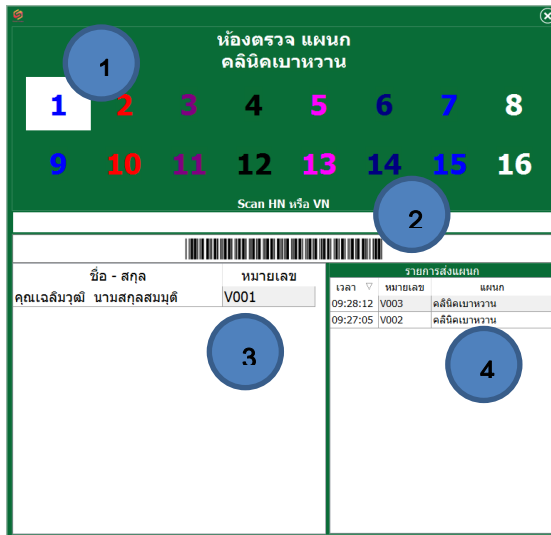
ห้องตรวจ แผนก
คลินิคเบาหวาน

1

1 2 3 4 5 6 7 8

9 10 11 12 13 14 15 16

Scan HN หรือ VN

2

| ชื่อ - สกุล | หมายเลข |
|---|---|
| คุณเฉลิมวุฒิ นามสกุลสมมุติ | V001 |

3

รายการส่งแผนก

| เวลา | หมายเลข | แผนก |
|---|---|---|
| 09:28:12 | V003 | คลินิคเบาหวาน |
| 09:27:05 | V002 | คลินิคเบาหวาน |

4